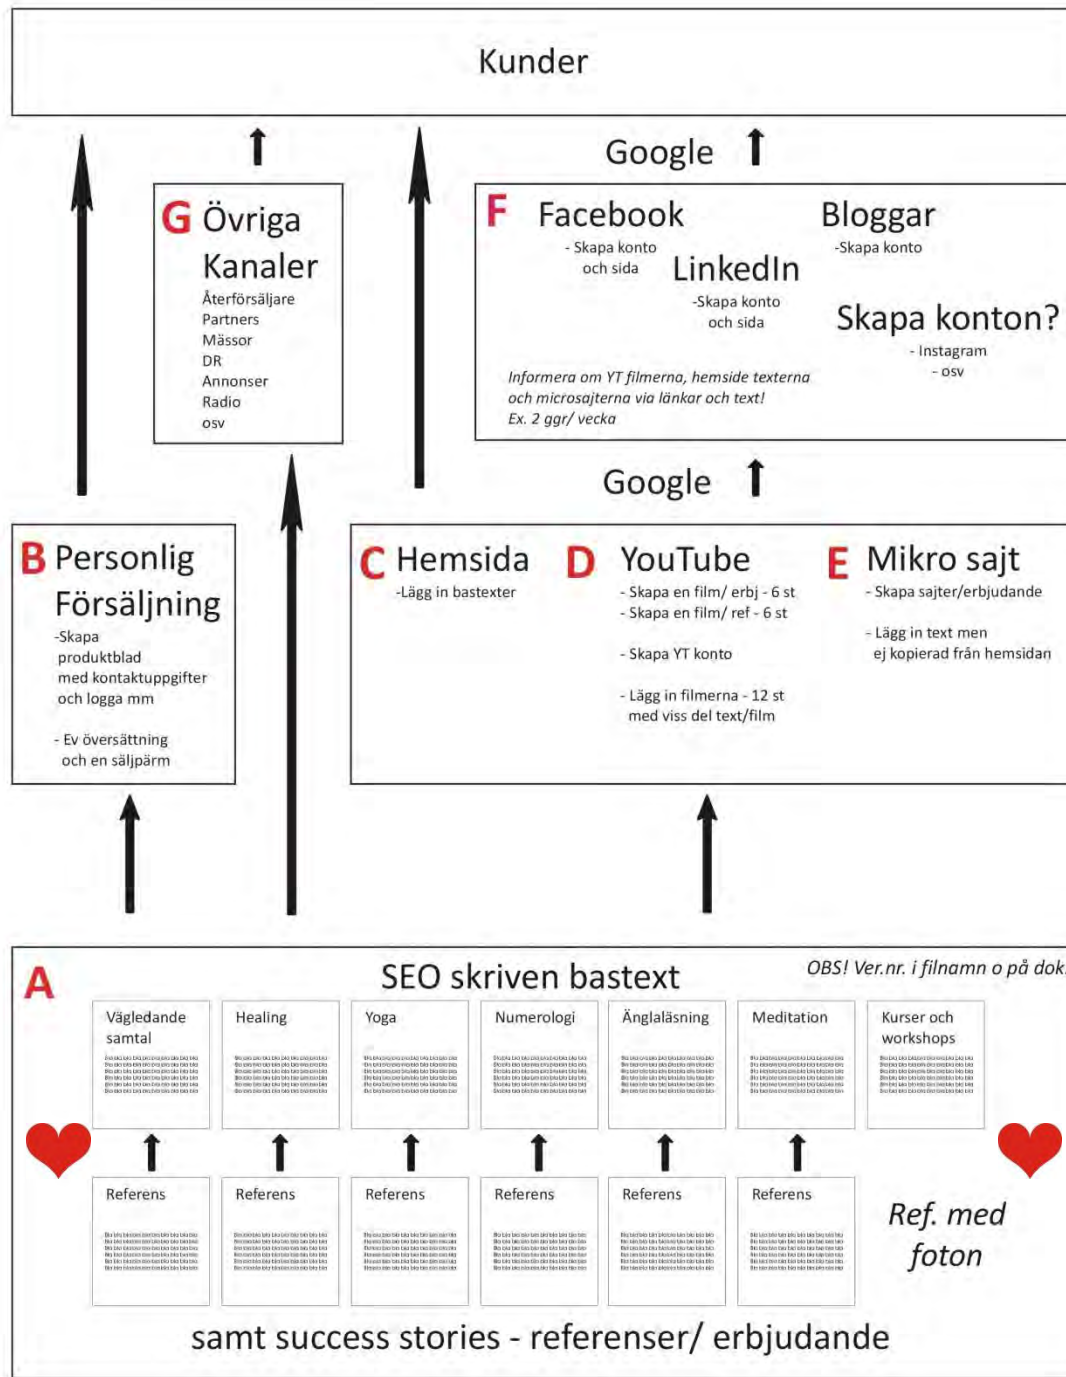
Kunder

Google

G Övriga Kanaler
Återförsäljare
Partners
Mässor
DR
Annonser
Radio
osv

F Facebook
- Skapa konto och sida

LinkedIn
-Skapa konto och sida

Bloggar
-Skapa konto

Skapa konton?
- Instagram
- osv

Informera om YT filmerna, hemside texterna och microsajterna via länkar och text!
Ex. 2 ggr/ vecka

Google

B Personlig Försäljning
-Skapa produktblad med kontaktuppgifter och logga mm

- Ev översättning och en säljpärm

C Hemsida
-Lägg in bastexter

D YouTube
- Skapa en film/ erbj - 6 st
- Skapa en film/ ref - 6 st

- Skapa YT konto

- Lägg in filmerna - 12 st med viss del text/film

E Mikro sajt
- Skapa sajter/erbjudande

- Lägg in text men ej kopierad från hemsidan

A SEO skriven bastext
OBS! Ver.nr. i filnamn o på dok

| Vägledande samtal | Healing | Yoga | Numerologi | Änglaläsning | Meditation | Kurser och workshops |
|---|---|---|---|---|---|---|
| Referens | Referens | Referens | Referens | Referens | Referens | Ref. med foton |

samt success stories - referenser/ erbjudande